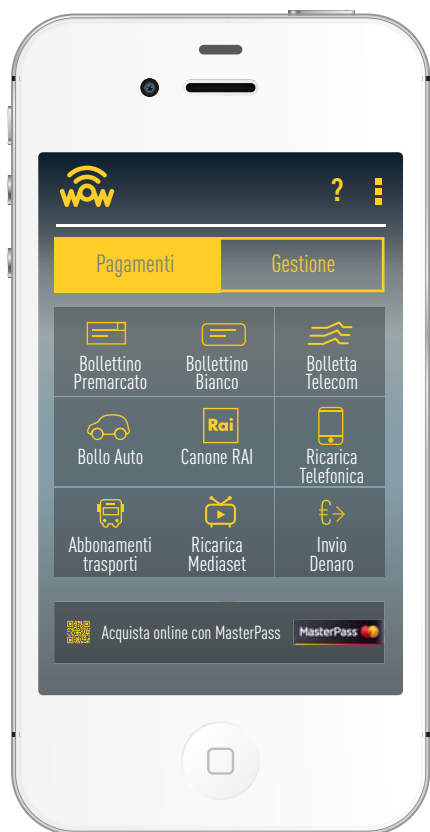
WOW

?

Pagamenti

Gestione

Bollettino Premarcato

Bollettino Bianco

Bolletta Telecom

Bollo Auto

Rai

Canone RAI

Ricarica Telefonica

Abbonamenti trasporti

Ricarica Mediaset

Invio Denaro

Acquista online con MasterPass

MasterPass